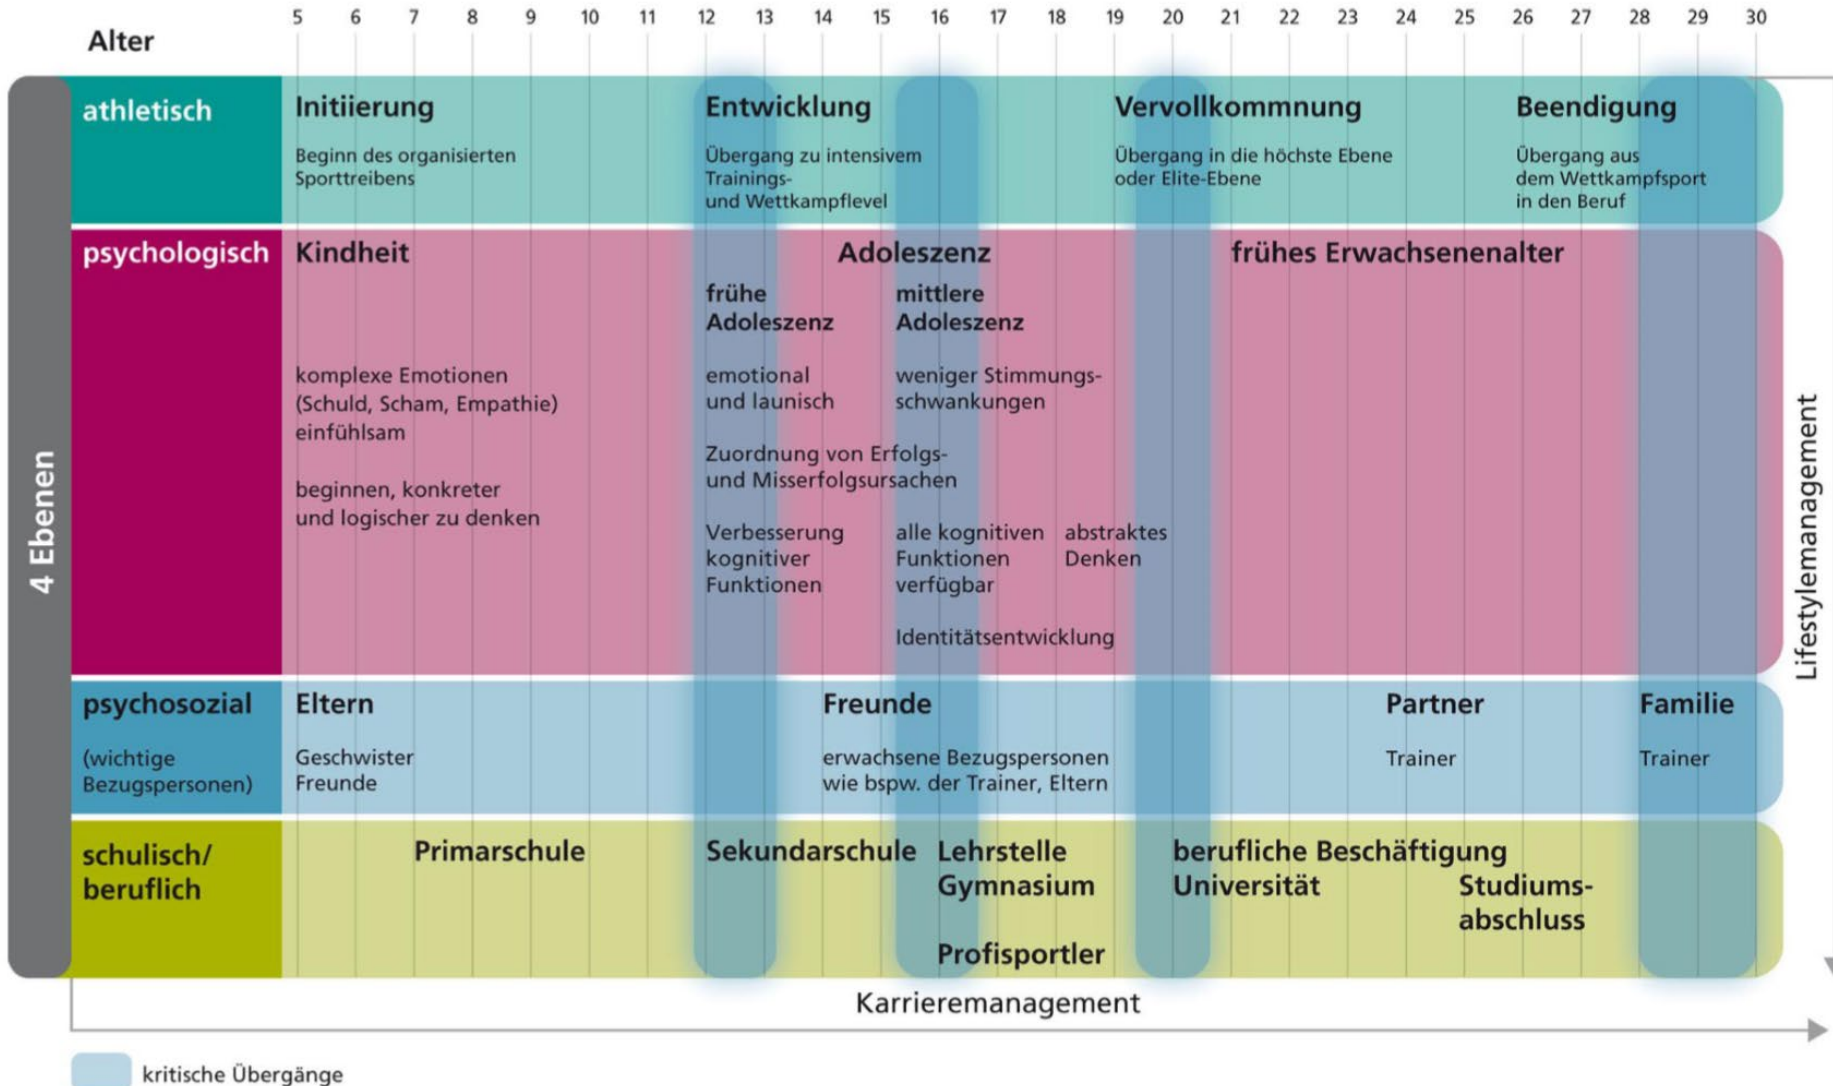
Alter 5 6 7 8 9 10 11 12 13 14 15 16 17 18 19 20 21 22 23 24 25 26 27 28 29 30

4 Ebenen

athletisch

Initiierung
Beginn des organisierten Sporttreibens

Entwicklung
Übergang zu intensivem Trainings- und Wettkampflevel

Vervollkommnung
Übergang in die höchste Ebene oder Elite-Ebene

Beendigung
Übergang aus dem Wettkampfsport in den Beruf

psychologisch

Kindheit
komplexe Emotionen (Schuld, Scham, Empathie) einfühlsam
beginnen, konkreter und logischer zu denken

Adoleszenz
frühe Adoleszenz
mittlere Adoleszenz
emotional und launisch
weniger Stimmungsschwankungen
Zuordnung von Erfolgs- und Misserfolgsursachen
Verbesserung kognitiver Funktionen
alle kognitiven Funktionen verfügbar
abstraktes Denken
Identitätsentwicklung

frühes Erwachsenenalter

psychosozial
(wichtige Bezugspersonen)

Eltern
Geschwister Freunde

Freunde
erwachsene Bezugspersonen wie bspw. der Trainer, Eltern

Partner
Trainer

Familie
Trainer

schulisch/ beruflich

Primarschule
Sekundarschule
Lehrstelle Gymnasium
Profisportler
berufliche Beschäftigung Universität
Studiumsabschluss

Lifestylemanagement

Karrieremanagement

kritische Übergänge